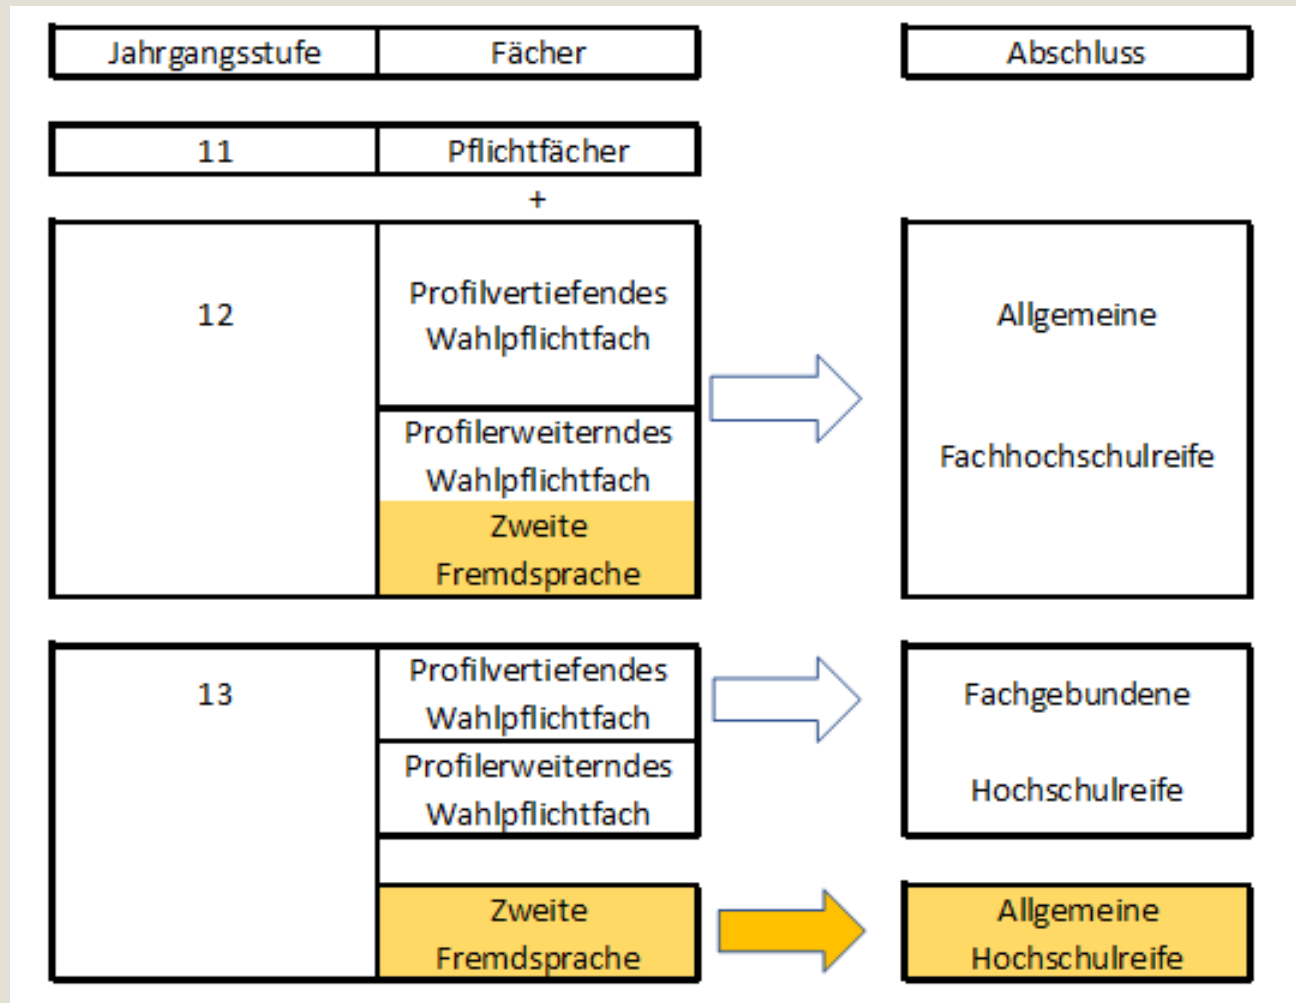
Jahrgangsstufe | Fächer

Abschluss

11 | Pflichtfächer

+

12

Profilvertiefendes Wahlpflichtfach

Profilerweiterndes Wahlpflichtfach

Zweite Fremdsprache

Allgemeine

Fachhochschulreife

13

Profilvertiefendes Wahlpflichtfach

Profilerweiterndes Wahlpflichtfach

Zweite Fremdsprache

Fachgebundene

Hochschulreife

Allgemeine Hochschulreife